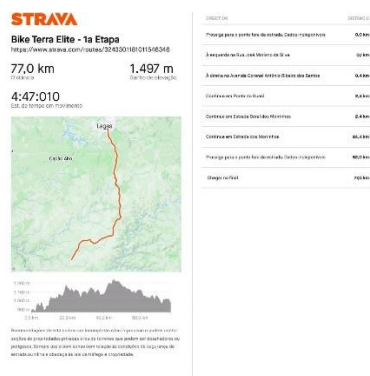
STRAVA

Bike Terra Elite - 1a Etapa

https://www.strava.com/routes/3243301610115148346

77,0 km
Distância

1.497 m
Ganho de elevação

4:47:010
Est. do tempo em movimento

Lagoa

Carmo Alto

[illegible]

| DIREÇÕES | DISTÂNCIA |
|---|---|
| Prossiga para o ponto fora da estrada, Dados indisponíveis | 0,0 km |
| À esquerda na Rua José Moreira da Silva | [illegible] km |
| À direita na Avenida Coronel Antônio Ribeiro dos Santos | 0,4 km |
| Continue em Ponte do Brasil | 0,6 km |
| Continue em Estrada Geral dos Moreiras | 2,4 km |
| Continue em Estrada dos Moreiras | 44,4 km |
| Prossiga para o ponto fora da estrada, Dados indisponíveis | 66,0 km |
| Chegou no final | 77,0 km |